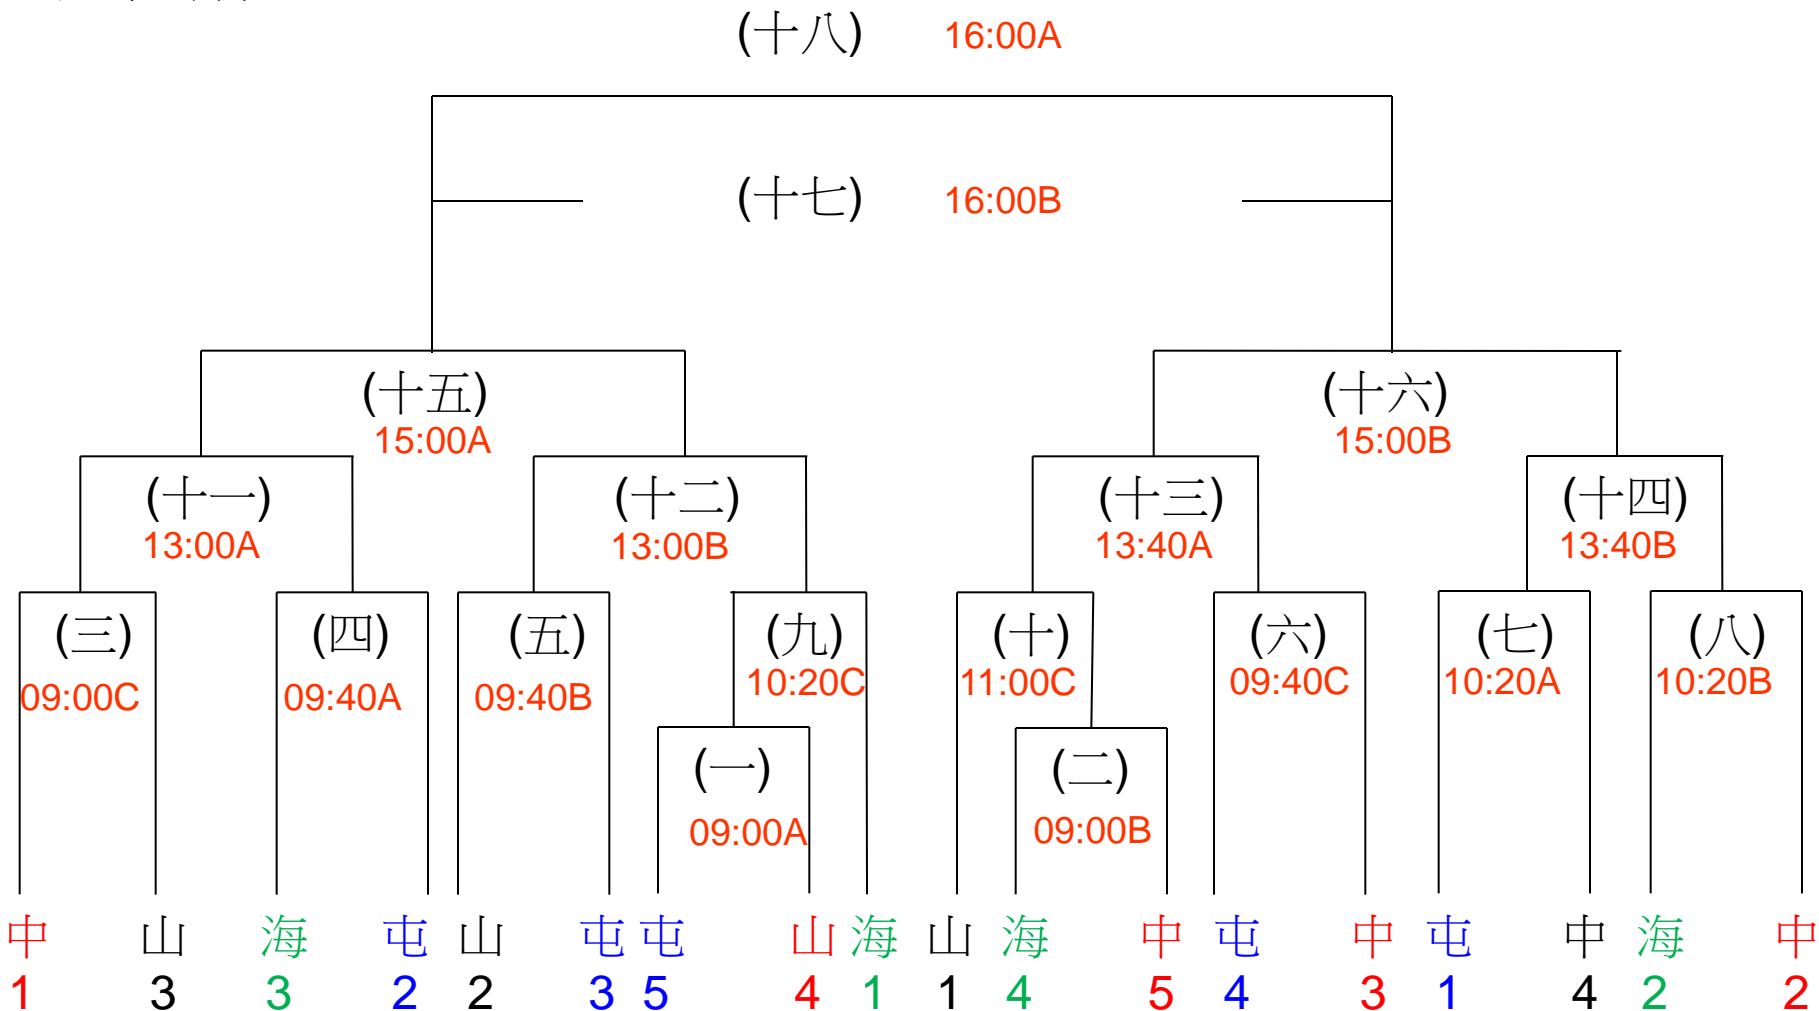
(十八) 16:00A

(十七) 16:00B

(十五) 15:00A

(十六) 15:00B

(十一) 13:00A

(十二) 13:00B

(十三) 13:40A

(十四) 13:40B

(三) 09:00C

(四) 09:40A

(五) 09:40B

(九) 10:20C

(一) 09:00A

(十) 11:00C

(二) 09:00B

(六) 09:40C

(七) 10:20A

(八) 10:20B

| 中 | 山 | 海 | 屯 | 山 | 屯 | 屯 | 山 | 海 | 山 | 海 | 中 | 屯 | 中 | 屯 | 中 | 海 | 中 |
|---|---|---|---|---|---|---|---|---|---|---|---|---|---|---|---|---|---|
| 1 | 3 | 3 | 2 | 2 | 3 | 5 | 4 | 1 | 1 | 4 | 5 | 4 | 3 | 1 | 4 | 2 | 2 |